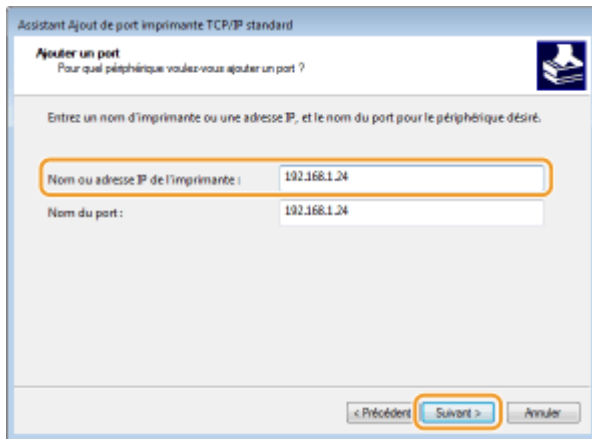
Assistant Ajout de port imprimante TCP/IP standard

Ajouter un port
Pour quel périphérique voulez-vous ajouter un port ?

Entrez un nom d'imprimante ou une adresse IP, et le nom du port pour le périphérique désiré.

Nom ou adresse IP de l'imprimante : 192.168.1.24

Nom du port : 192.168.1.24

< Précédent | Suivant > | Annuler